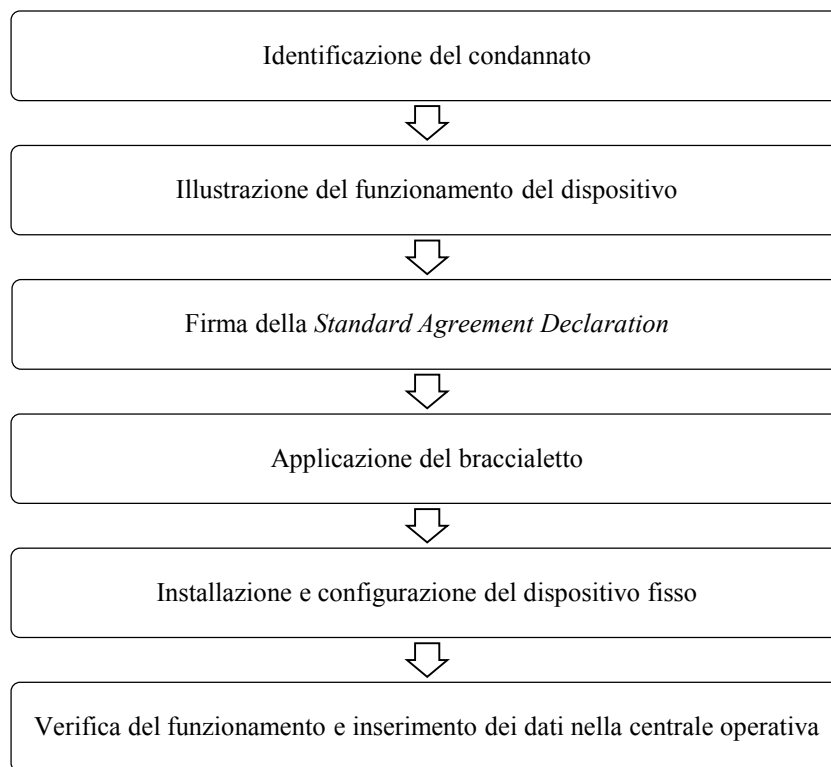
Identificazione del condannato

Illustrazione del funzionamento del dispositivo

Firma della *Standard Agreement Declaration*

Applicazione del braccialetto

Installazione e configurazione del dispositivo fisso

Verifica del funzionamento e inserimento dei dati nella centrale operativa